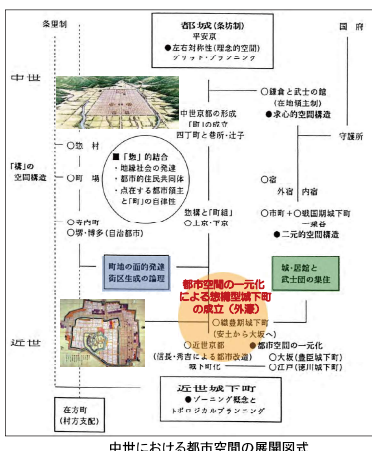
条里制

都城（条坊制）
平安京
●左右対称性（理念的空間）
ブリッドプランニング

国府

中世

○中世京都の形成「町」の成立
四丁町と巷所・辻子

○鎌倉と武士の館（在地領主制）
●求心的空間構造

守護所

「惣」の結合
・地縁社会の発達
・都市的住民共同体
・点在する都市領主と「町」の自律性

○惣　村
「核」の空間構造
○町　場

惣構と「町組」
○上京・下京

○宿
外宿　内宿

○市町＋○戦国期城下町
一乗谷
●二元的空間構造

○寺内町
○堺・博多（自治都市）

町地の面的発達
街区生成の論理

城・居館と
武士団の集住

都市空間の一元化
による惣構型城下町
の成立（外濠）

○織豊期城下町
（安土から大坂へ）

近世

○近世京都
（信長・秀吉による都市改造）

●都市空間の一元化
○大坂（豊臣城下町）
○江戸（徳川城下町）

城下町化

近世城下町
●ゾーニング概念と
トポロジカルプランニング

在方町
（村方支配）

中世における都市空間の展開図式